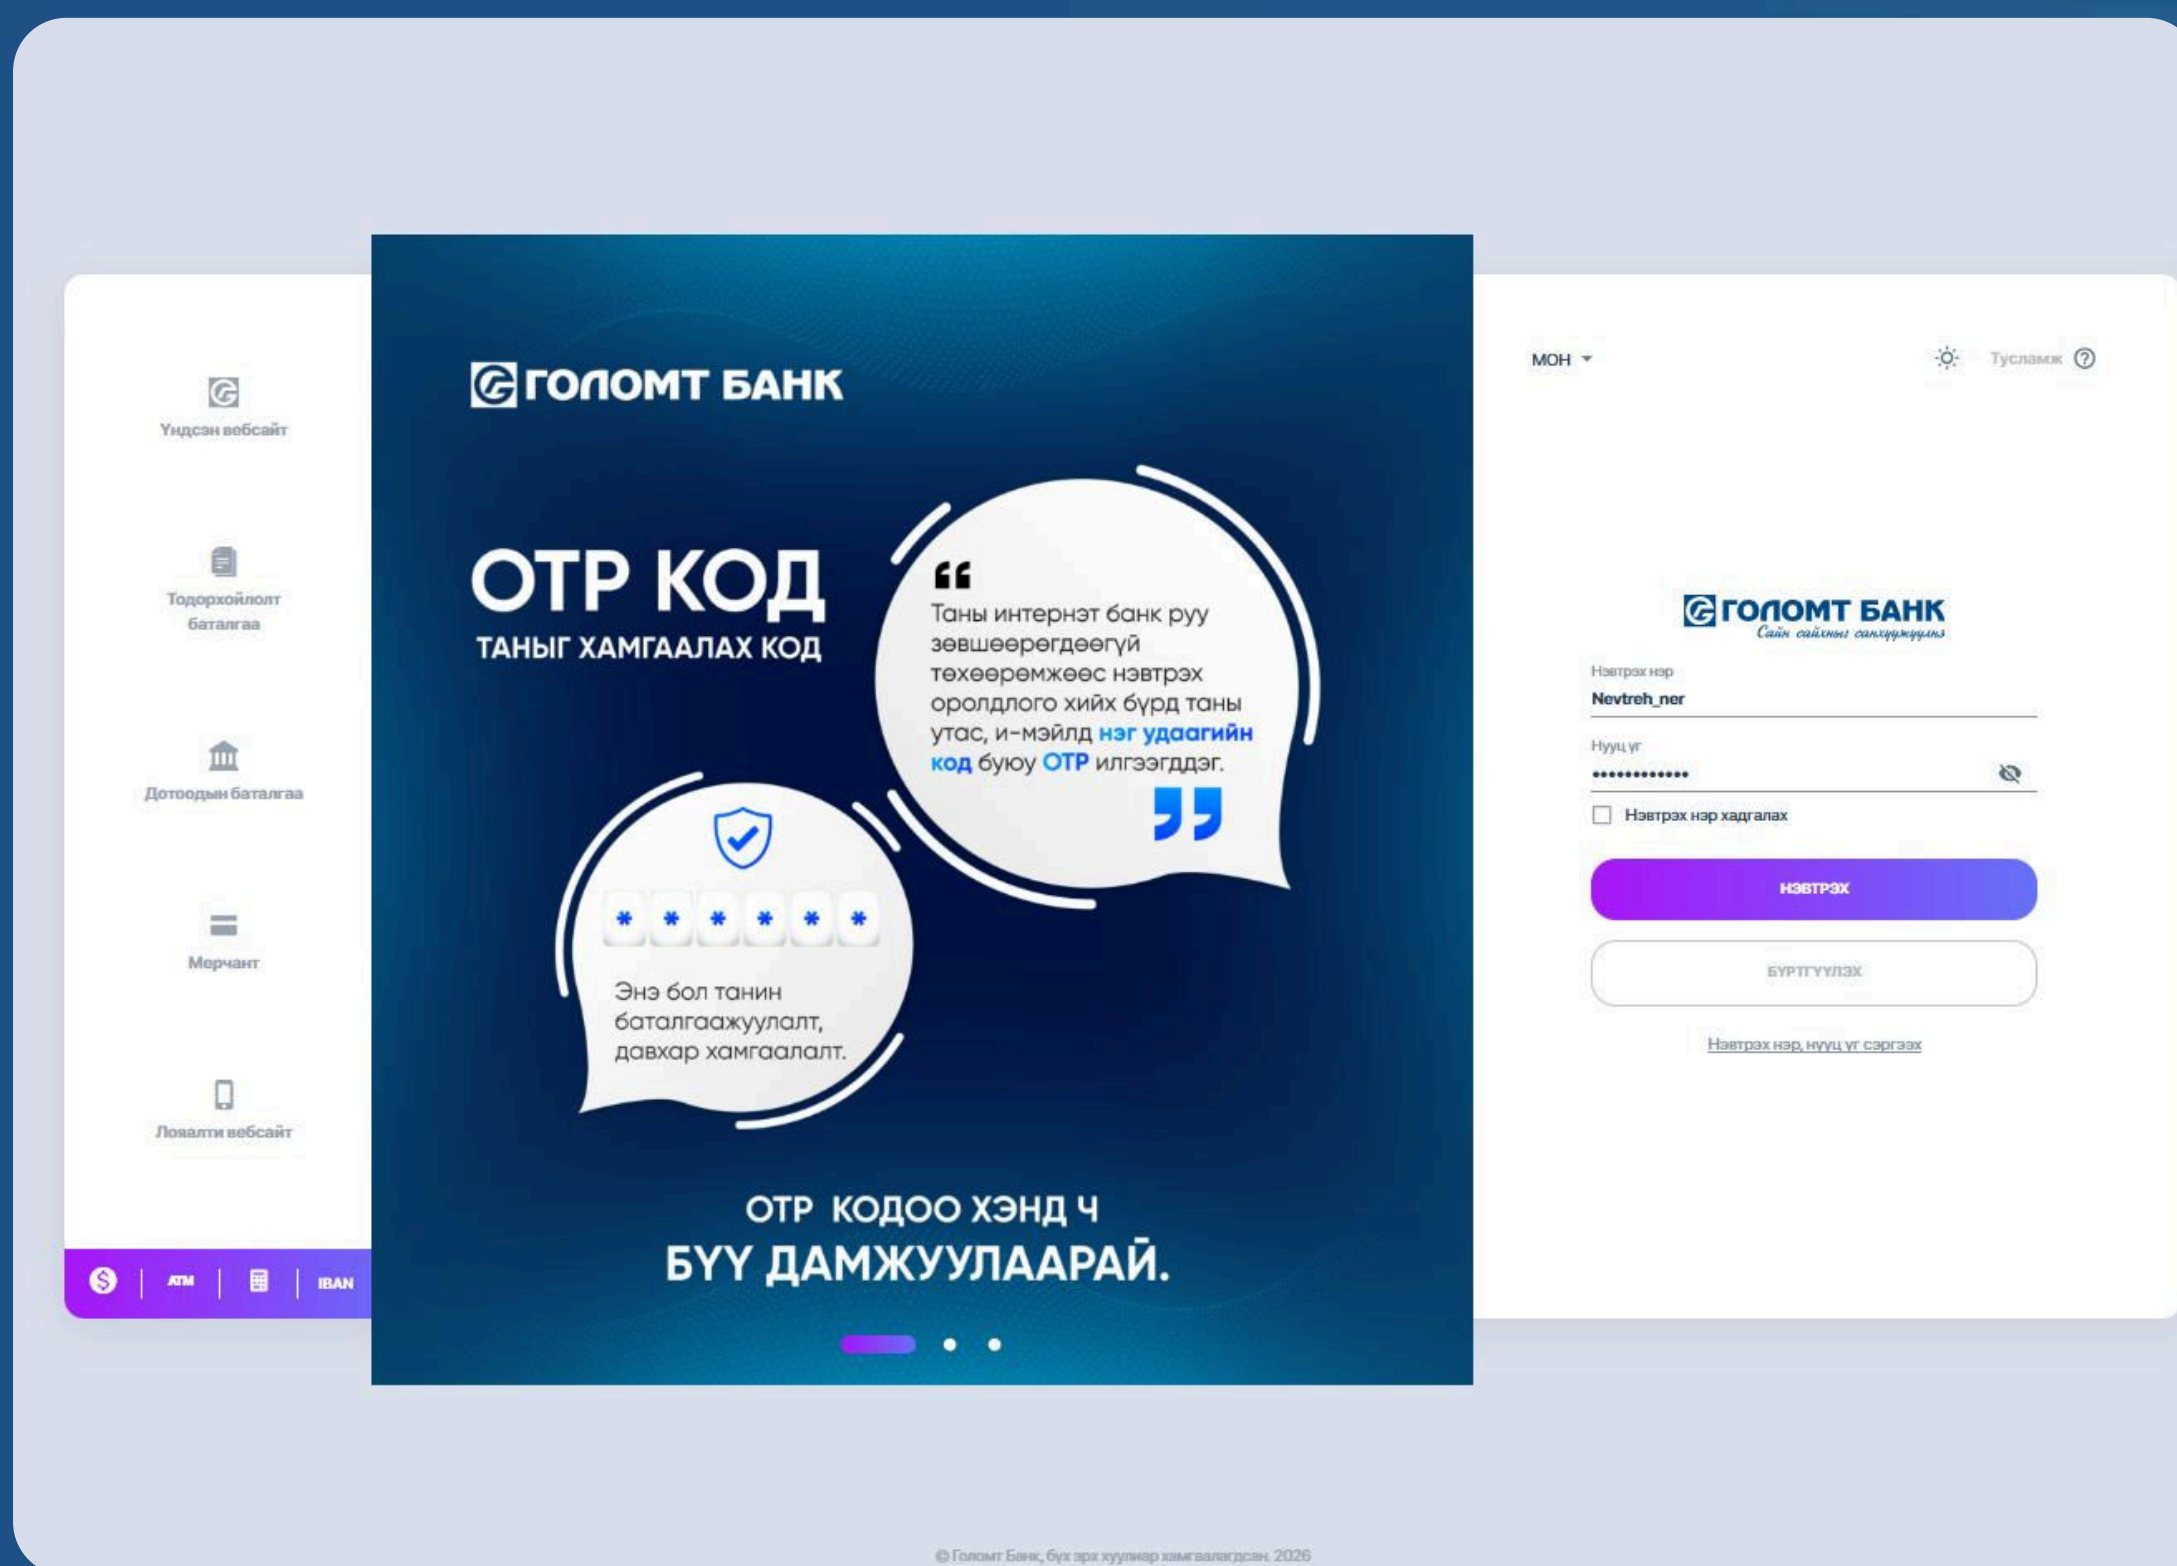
Үндсэн вебсайт

Тодорхойлолт баталгаа

Дотоодын баталгаа

Мерчант

Лоялти вебсайт

ATM | IBAN

ГОЛОМТ БАНК

OTP КОД
ТАНЫГ ХАМГААЛАХ КОД

Таны интернэт банк руу зөвшөөрөгдөөгүй төхөөрөмжөөс нэвтрэх оролдлого хийх бүрд таны утас, и-мэйлд нэг удаагийн код буюу OTP илгээгддэг.

* * * * * *

Энэ бол танин баталгаажуулалт, давхар хамгаалалт.

OTP КОДОО ХЭНД Ч
БҮҮ ДАМЖУУЛААРАЙ.

МОН

Тусламж

ГОЛОМТ БАНК
Сайн сайхныг санхүүжүүлнэ

Нэвтрэх нэр
Nevtreh_ner

Нууц үг
•••••••••••••

Нэвтрэх нэр хадгалах

НЭВТРЭХ

БҮРТГҮҮЛЭХ

Нэвтрэх нэр, нууц үг сэргээх

© Голомт Банк, бүх эрх хуулиар хамгаалагдсан. 2026